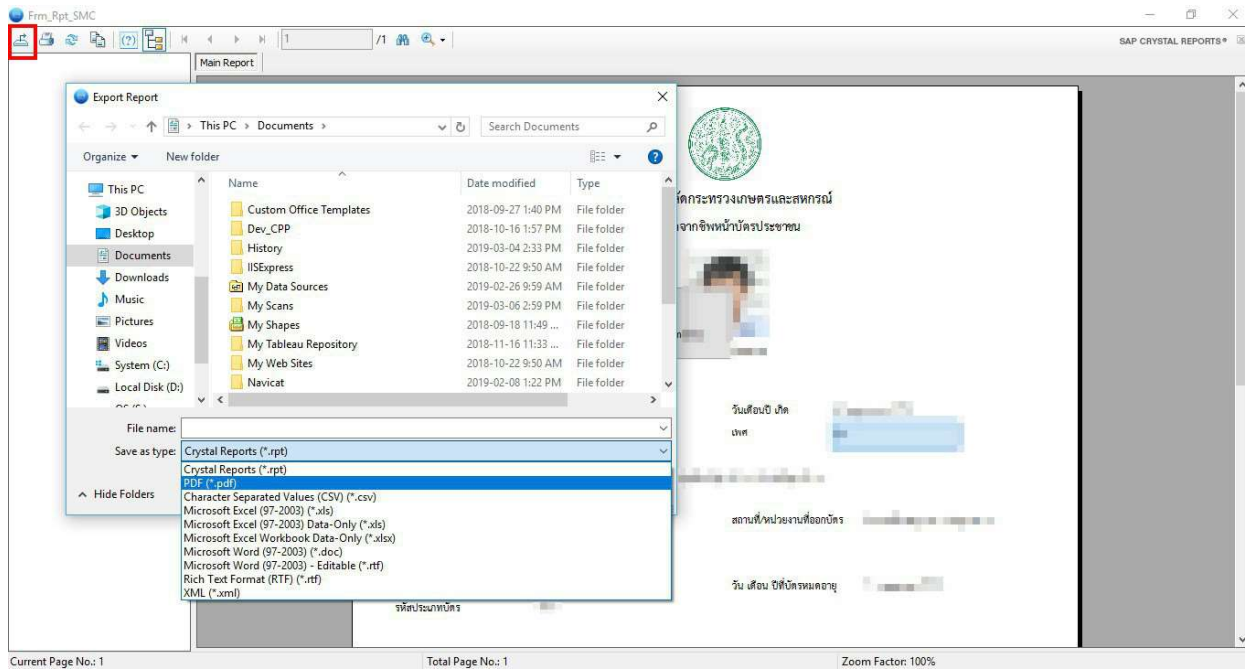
Frm_Rpt_SMC

1 /1

SAP CRYSTAL REPORTS®

Main Report

Export Report

This PC > Documents >

Search Documents

Organize ▾ New folder

This PC
3D Objects
Desktop
Documents
Downloads
Music
Pictures
Videos
System (C:)
Local Disk (D:)

| Name | Date modified | Type |
|---|---|---|
| Custom Office Templates | 2018-09-27 1:40 PM | File folder |
| Dev_CPP | 2018-10-16 1:57 PM | File folder |
| History | 2019-03-04 2:33 PM | File folder |
| IISExpress | 2018-10-22 9:50 AM | File folder |
| My Data Sources | 2019-02-26 9:59 AM | File folder |
| My Scans | 2019-03-06 2:59 PM | File folder |
| My Shapes | 2018-09-18 11:49 ... | File folder |
| My Tableau Repository | 2018-11-16 11:33 ... | File folder |
| My Web Sites | 2018-10-22 9:50 AM | File folder |
| Navicat | 2019-02-08 1:22 PM | File folder |

File name:

Save as type: Crystal Reports (*.rpt)

Crystal Reports (*.rpt)
PDF (*.pdf)
Character Separated Values (CSV) (*.csv)
Microsoft Excel (97-2003) (*.xls)
Microsoft Excel (97-2003) Data-Only (*.xls)
Microsoft Excel Workbook Data-Only (*.xlsx)
Microsoft Word (97-2003) (*.doc)
Microsoft Word (97-2003) - Editable (*.rtf)
Rich Text Format (RTF) (*.rtf)
XML (*.xml)

Hide Folders

ัดกระทรวงเกษตรและสหกรณ์

จากชิพหน้าบัตรประชาชน

วันเดือนปี เกิด

เพศ

สถานที่/หน่วยงานที่ออกบัตร

วัน เดือน ปีที่บัตรหมดอายุ

รหัสประเภทบัตร

Current Page No.: 1

Total Page No.: 1

Zoom Factor: 100%